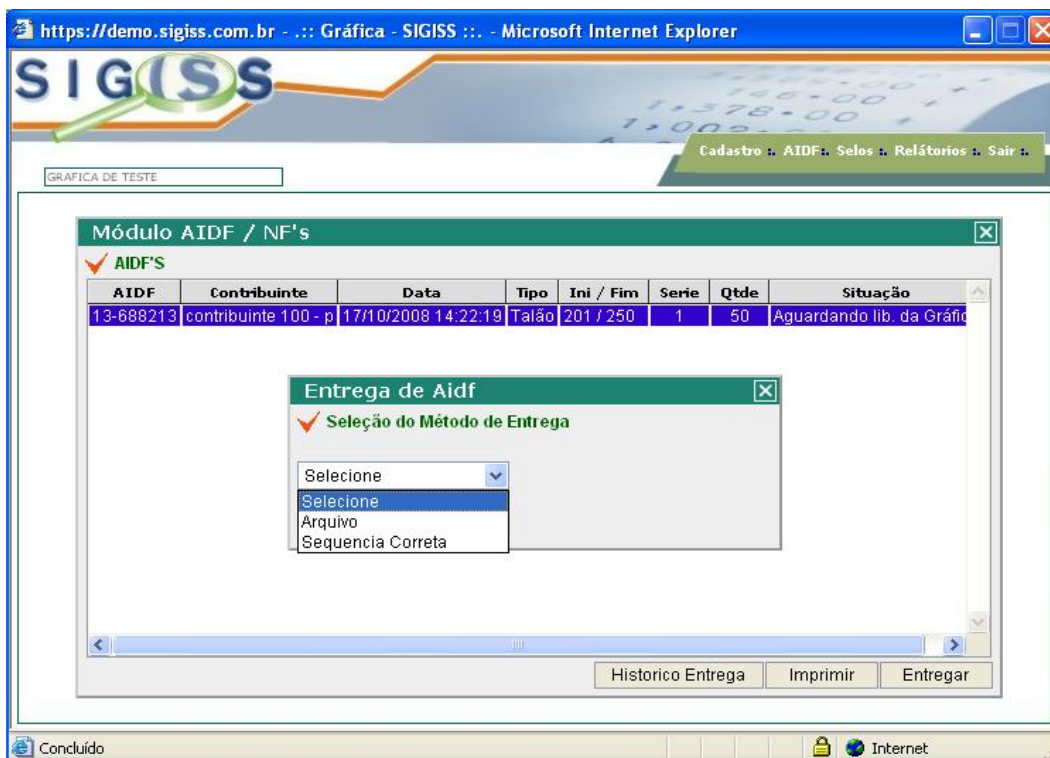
https://demo.sigiss.com.br - .:: Gráfica - SIGISS ::. - Microsoft Internet Explorer

SIGISS

Cadastro :. AIDF :. Selos :. Relátorios :. Sair :.

GRAFICA DE TESTE

Módulo AIDF / NF's

AIDF'S

| AIDF | Contribuinte | Data | Tipo | Ini / Fim | Serie | Qtde | Situação |
|---|---|---|---|---|---|---|---|
| 13-688213 | contribuinte 100 - p | 17/10/2008 14:22:19 | Talão | 201 / 250 | 1 | 50 | Aguardando lib. da Gráfic |

Entrega de Aidf

Seleção do Método de Entrega

Selecione

Selecione
Arquivo
Sequencia Correta

Historico Entrega
Imprimir
Entregar

Concluído
Internet